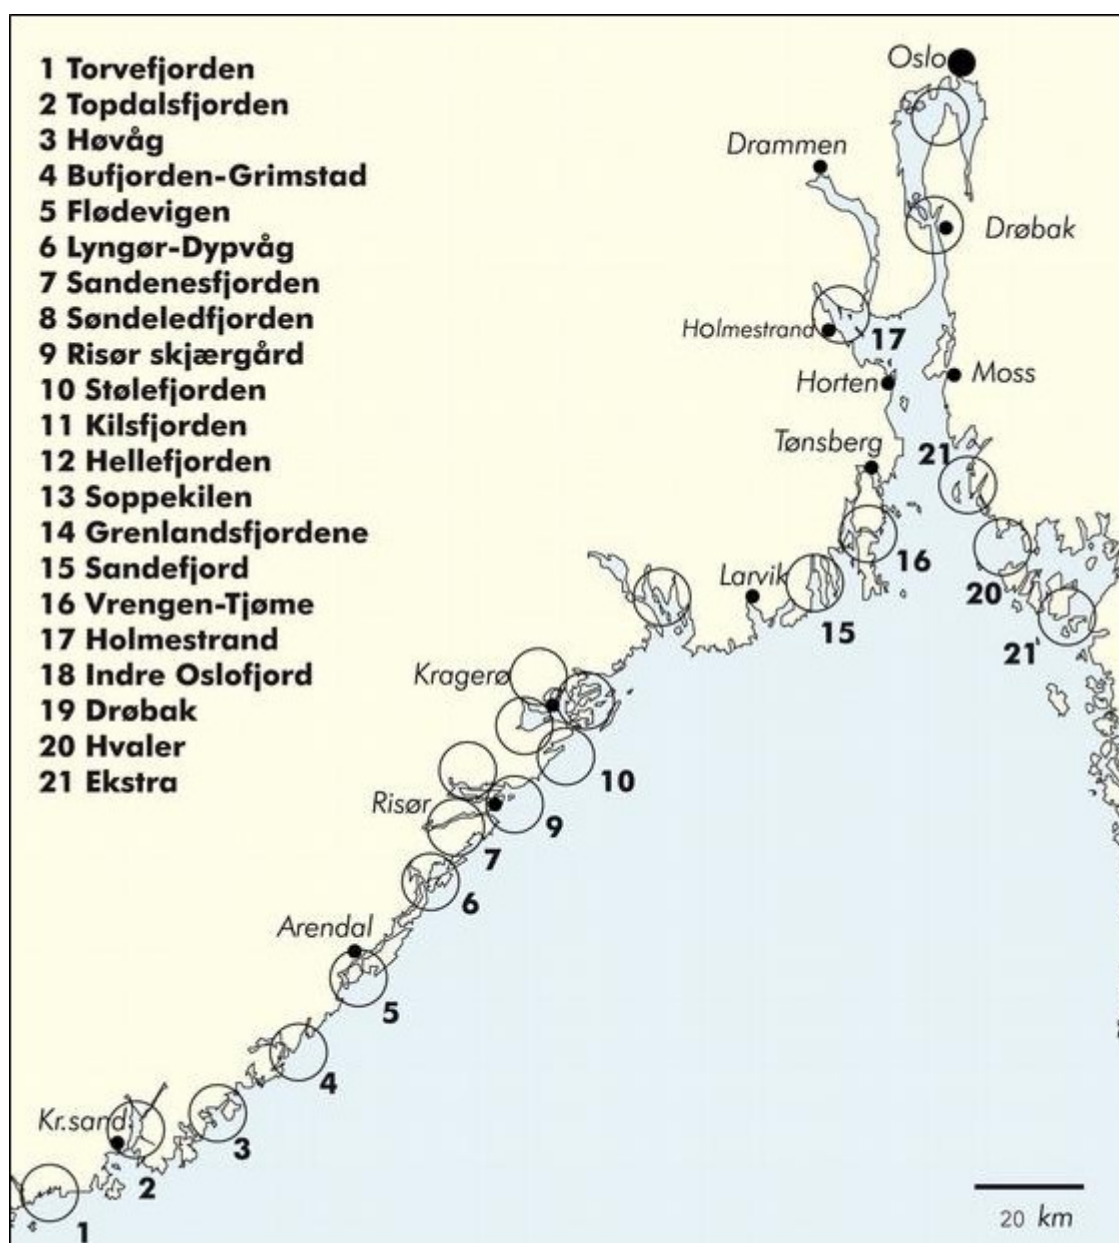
1 Torvefjorden
2 Topdalsfjorden
3 Høvåg
4 Bufjorden-Grimstad
5 Flødevigen
6 Lyngør-Dypvåg
7 Sandenesfjorden
8 Søndeledfjorden
9 Risør skjærgård
10 Stølefjorden
11 Kilsfjorden
12 Hellefjorden
13 Soppekilen
14 Grenlandsfjordene
15 Sandefjord
16 Vrengen-Tjøme
17 Holmestrand
18 Indre Oslofjord
19 Drøbak
20 Hvaler
21 Ekstra

Oslo
Drammen
Drøbak
Holmestrand
17
Horten
Moss
Tønsberg
21
16
Larvik
20
15
21
Kragerø
10
Risør
9
7
6
Arendal
5
4
Kr.sand
3
2
1
20 km